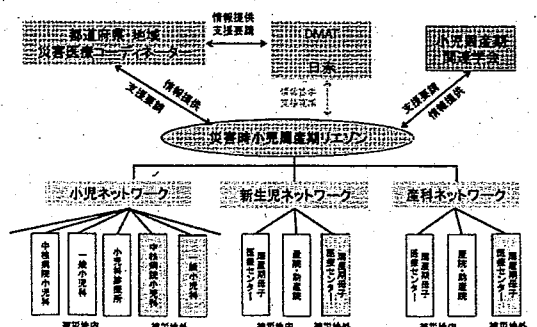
都道府県・地域
災害医療コーディネーター

情報提供
支援要請

DMAT
日赤

小児周産期
関連学会

情報提供
支援要請

情報提供
支援要請

支援要請
情報提供

災害時小児周産期リエゾン

小児ネットワーク

新生児ネットワーク

産科ネットワーク

中核病院小児科

一般小児科

小児科診療所

地域病院小児科

一般小児科

周産期母子医療センター

産院・助産院

周産期母子医療センター

周産期母子医療センター

産院・助産院

周産期母子医療センター

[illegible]